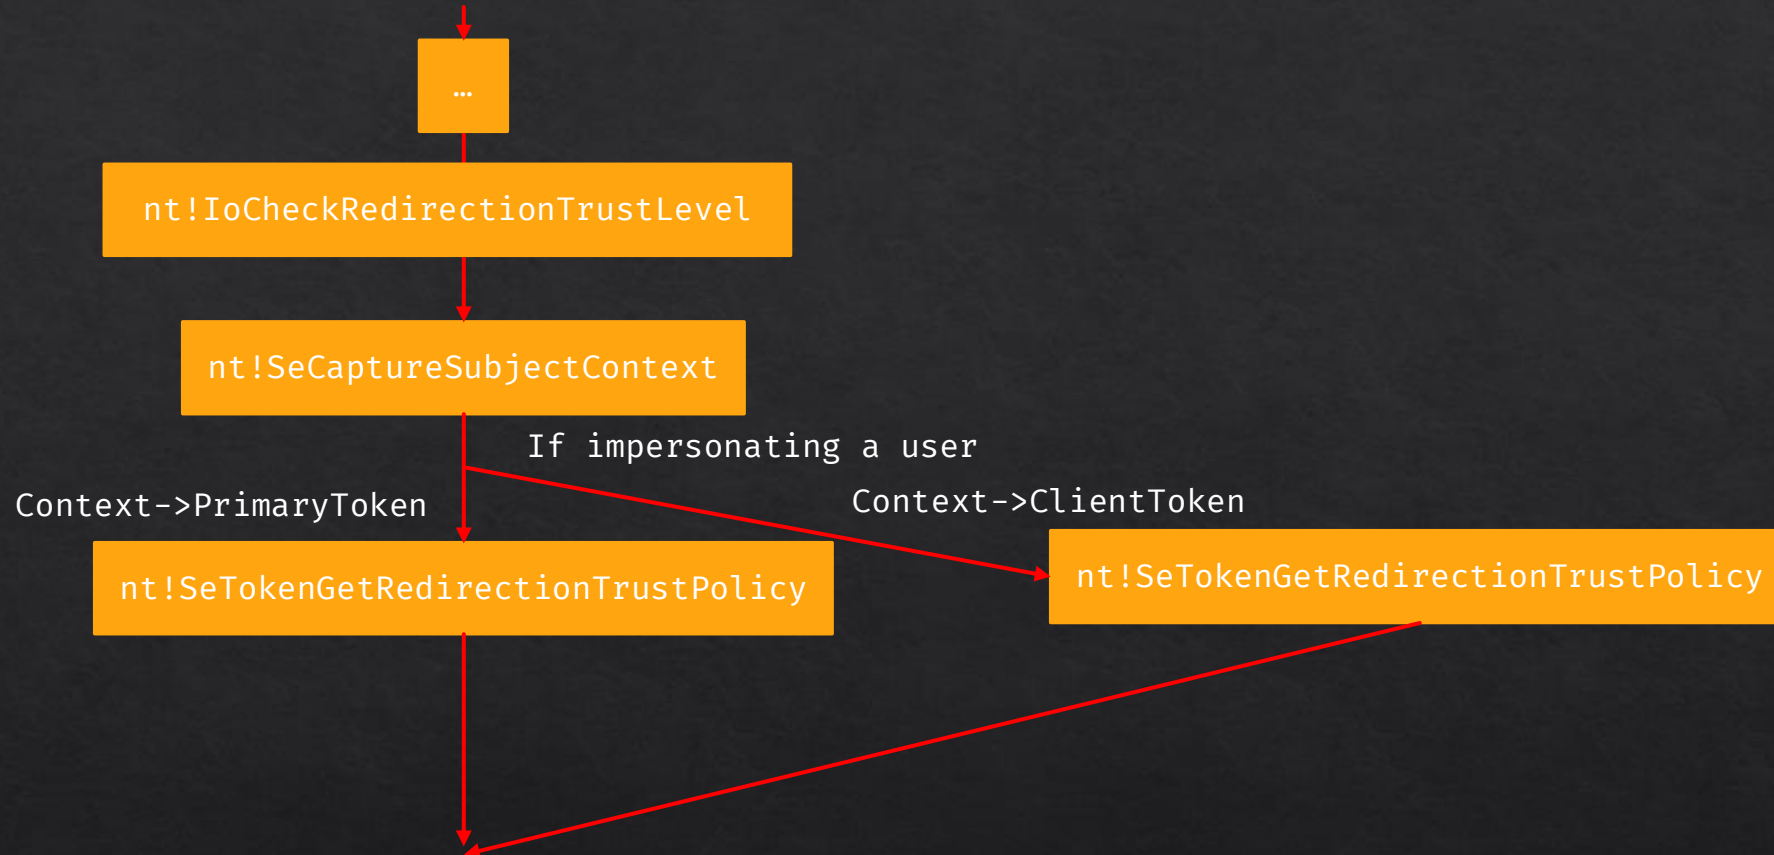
...

nt!IoCheckRedirectionTrustLevel

nt!SeCaptureSubjectContext

If impersonating a user

Context->PrimaryToken

Context->ClientToken

nt!SeTokenGetRedirectionTrustPolicy

nt!SeTokenGetRedirectionTrustPolicy